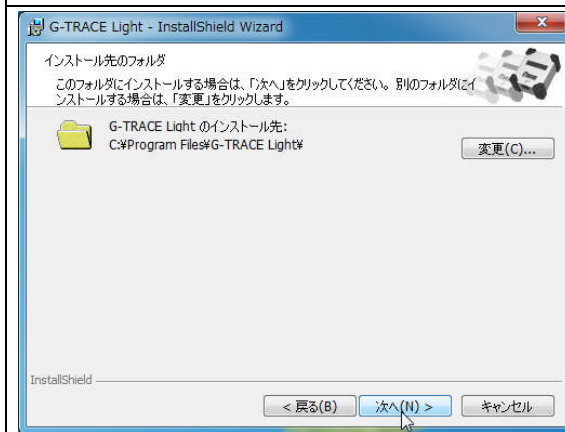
G-TRACE Light - InstallShield Wizard

インストール先のフォルダ

このフォルダにインストールする場合は、「次へ」をクリックしてください。別のフォルダにインストールする場合は、「変更」をクリックします。

G-TRACE Light のインストール先:
C:¥Program Files¥G-TRACE Light¥

変更(C)...

InstallShield

< 戻る(B)

次へ(N) >

キャンセル